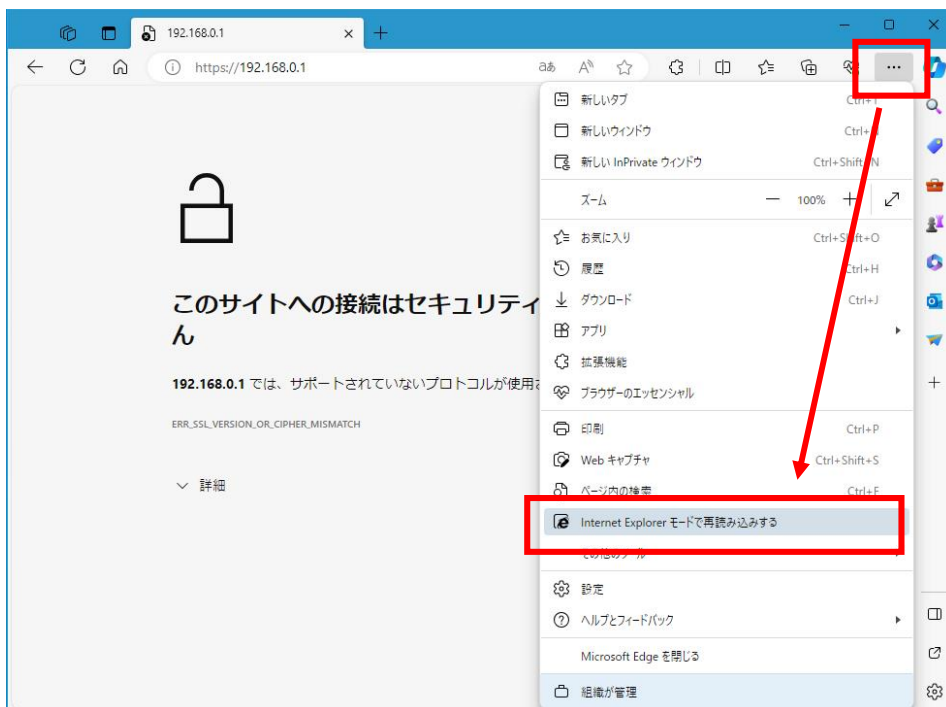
192.168.0.1 ×

https://192.168.0.1

このサイトへの接続はセキュリティ
ん

192.168.0.1 では、サポートされていないプロトコルが使用さ

ERR_SSL_VERSION_OR_CIPHER_MISMATCH

詳細

新しいタブ Ctrl+T
新しいウィンドウ Ctrl+N
新しい InPrivate ウィンドウ Ctrl+Shift+N
ズーム — 100% +
お気に入り Ctrl+Shift+O
履歴 Ctrl+H
ダウンロード Ctrl+J
アプリ
拡張機能
ブラウザーのエッセンシャル
印刷 Ctrl+P
Web キャプチャ Ctrl+Shift+S
ページ内の検索 Ctrl+F
Internet Explorer モードで再読み込みする
その他のツール
設定
ヘルプとフィードバック
Microsoft Edge を閉じる
組織が管理